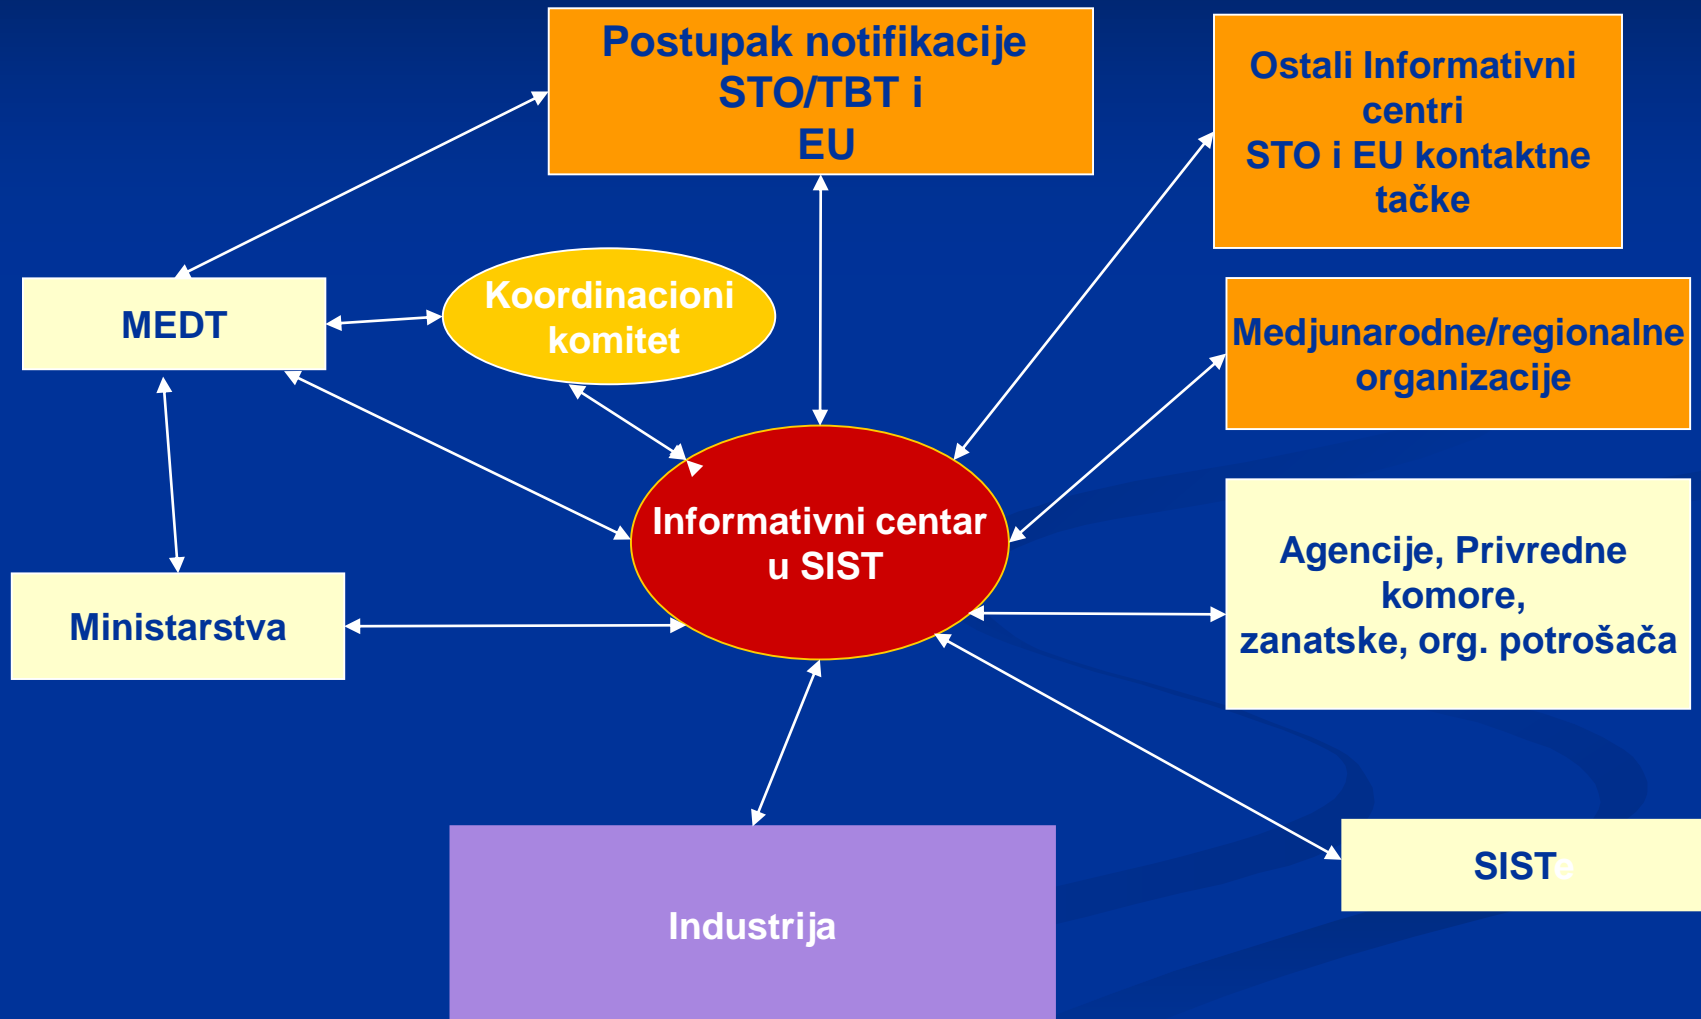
Postupak notifikacije STO/TBT i EU

Ostali Informativni centri STO i EU kontaktne tačke

MEDT

Koordinacioni komitet

Medjunarodne/regionalne organizacije

Informativni centar u SIST

Agencije, Privredne komore, zanatske, org. potrošača

Ministarstva

SISTe

Industrija